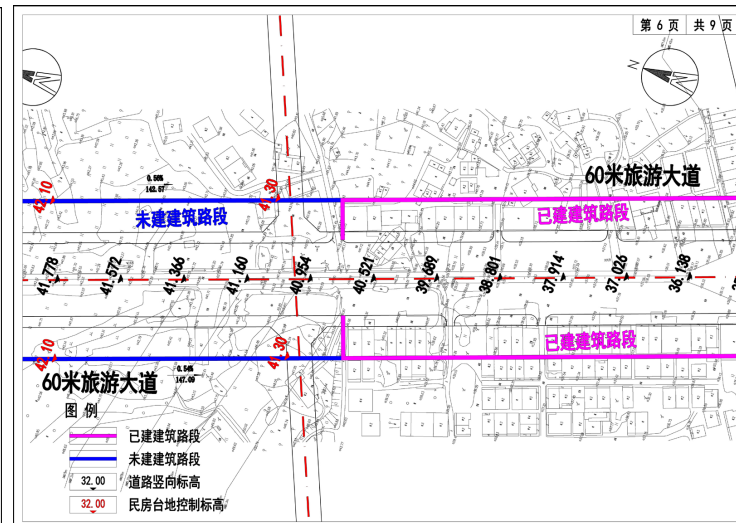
第 6 页 共 9 页

N

60米旅游大道

未建建筑路段

已建建筑路段

0.56%
142.57

42.10
41.30

41.778
41.572
41.366
41.160
40.954
40.521
39.689
38.801
37.914
37.026
36.138

42.10
41.30

已建建筑路段

60米旅游大道

0.54%
147.00

图 例

已建建筑路段
未建建筑路段
32.00 道路竖向标高
32.00 民房台地控制标高